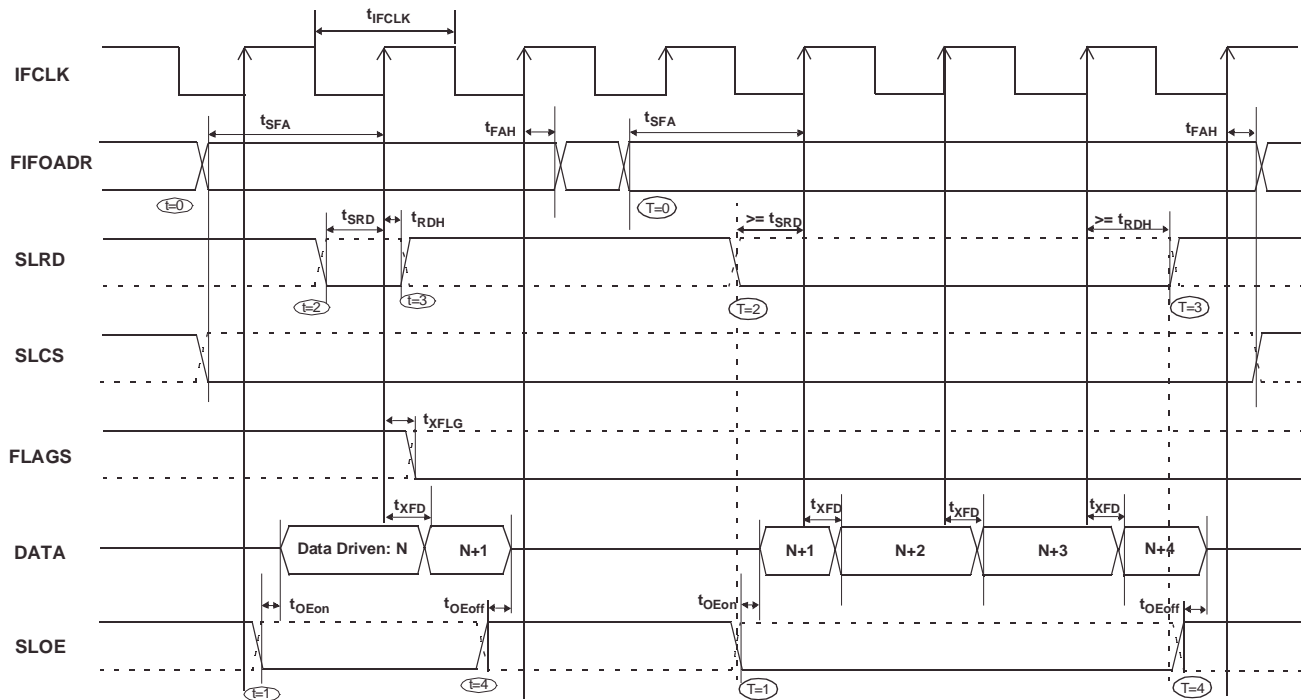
$t_{IFCLK}$

IFCLK

$t_{SFA}$

$t_{FAH}$

$t_{SFA}$

$t_{FAH}$

FIFOADR

t=0

T=0

$t_{SRD}$

$t_{RDH}$

>= $t_{SRD}$

>= $t_{RDH}$

SLRD

t=2

t=3

T=2

T=3

SLCS

$t_{XFLG}$

FLAGS

$t_{XFD}$

$t_{XFD}$

$t_{XFD}$

$t_{XFD}$

DATA

Data Driven: N

N+1

N+1

N+2

N+3

N+4

$t_{OEon}$

$t_{OEoff}$

$t_{OEon}$

$t_{OEoff}$

SLOE

t=1

t=4

T=1

T=4